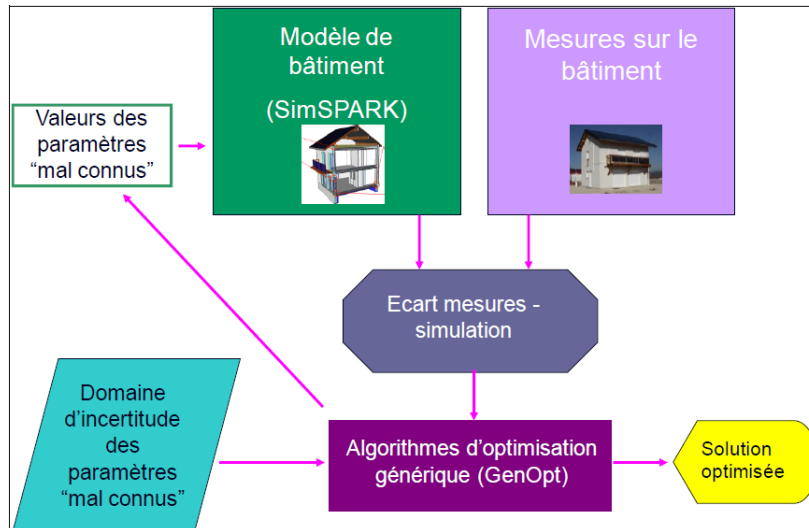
Modèle de bâtiment

(SimSPARK)

Mesures sur le bâtiment

Valeurs des paramètres “mal connus”

Ecart mesures - simulation

Domaine d’incertitude des paramètres “mal connus”

Algorithmes d’optimisation générique (GenOpt)

Solution optimisée